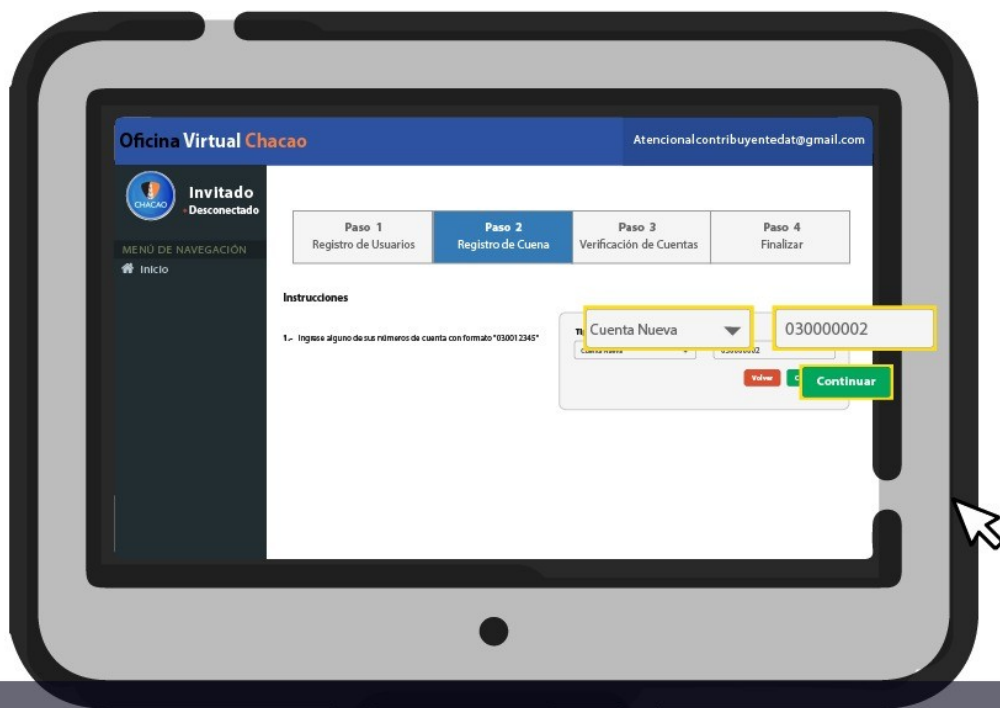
Oficina Virtual Chacao

Atencionalcontribuyentedat@gmail.com

CHACAO

Invitado
• Desconectado

MENÚ DE NAVEGACIÓN

Inicio

| Paso 1 Registro de Usuarios | Paso 2 Registro de Cuena | Paso 3 Verificación de Cuentas | Paso 4 Finalizar |
|---|---|---|---|

Instrucciones

1.- Ingrese alguno de sus números de cuenta con formato "030012345"

Ti

Cuenta Nueva

030000002

Cuenta Nueva

030000002

Volver

C

Continuar